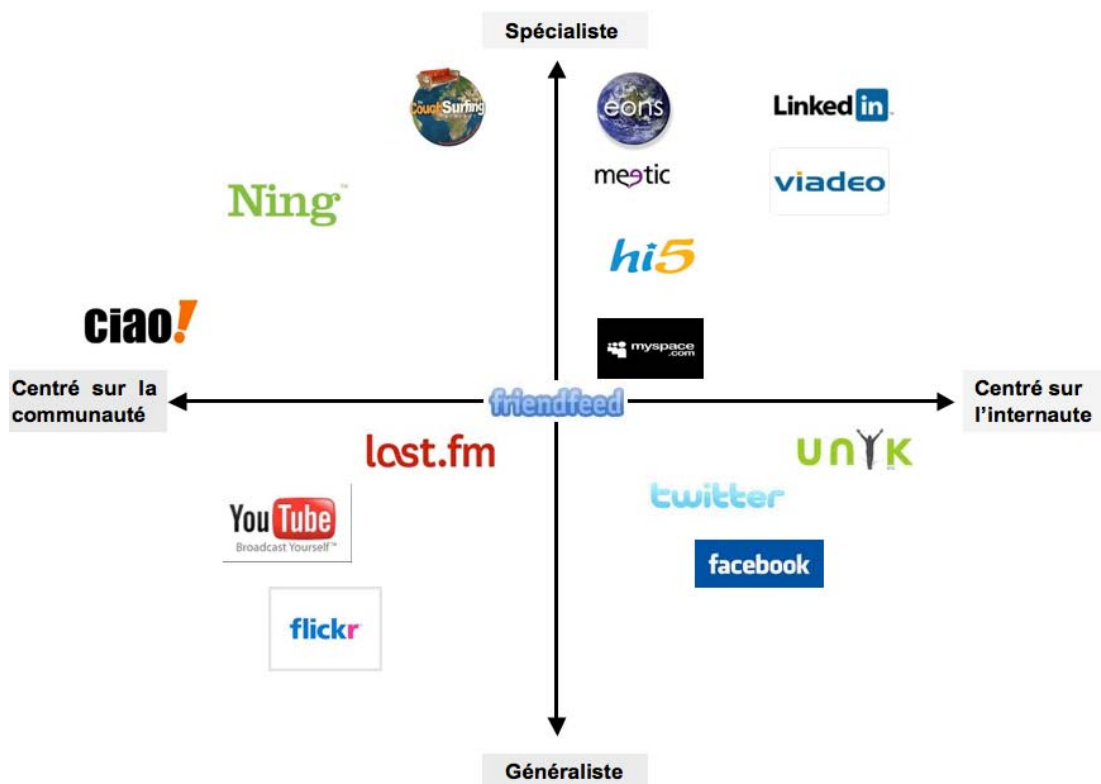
Spécialiste

CouchSurfing

eons

LinkedIn

meetic

viadeo

Ning

hi5

ciao!

myspace.com

Centré sur la communauté

friendfeed

Centré sur l'internaute

last.fm

UNYK

twitter

YouTube Broadcast Yourself

facebook

flickr

Généraliste